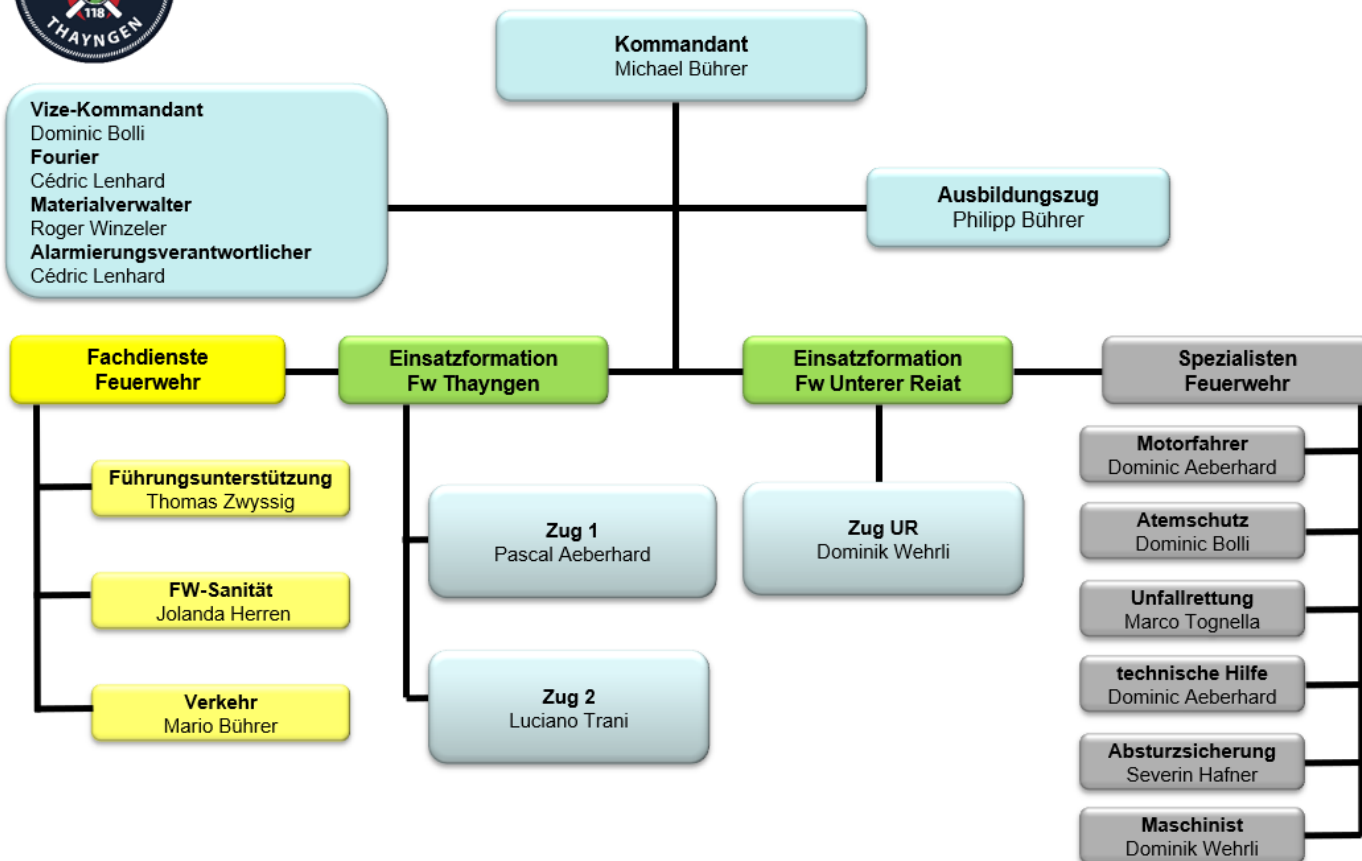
118
THAYNGEN

Kommandant
Michael Bührer

Vize-Kommandant
Dominic Bolli
Fourier
Cédric Lenhard
Materialverwalter
Roger Winzeler
Alarmierungsverantwortlicher
Cédric Lenhard

Ausbildungszug
Philipp Bührer

Fachdienste
Feuerwehr

Einsatzformation
Fw Thayngen

Einsatzformation
Fw Unterer Reiat

Spezialisten
Feuerwehr

Führungsunterstützung
Thomas Zwyssig

FW-Sanität
Jolanda Herren

Verkehr
Mario Bührer

Zug 1
Pascal Aeberhard

Zug 2
Luciano Trani

Zug UR
Dominik Wehrli

Motorfahrer
Dominic Aeberhard

Atemschutz
Dominic Bolli

Unfallrettung
Marco Tognella

technische Hilfe
Dominic Aeberhard

Absturzsicherung
Severin Hafner

Maschinist
Dominik Wehrli